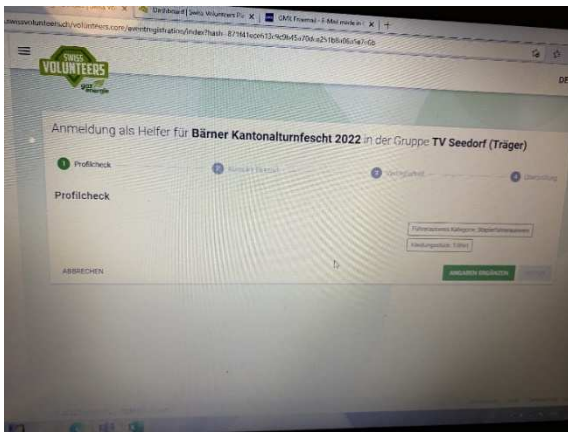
Dashboard | Swiss Volunteers Pl ×
GMX Freemail - E-Mail made in ×
swissvolunteers.ch/volunteers.core/eventregistration/index?hash=871f41ece613c9c9b45a70da25 1b8a06a5a7c6b

SWISS VOLUNTEERS

Anmeldung als Helfer für Bärner Kantonalturnfescht 2022 in der Gruppe TV Seedorf (Träger)

1 Profilcheck
2 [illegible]
3 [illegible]
4 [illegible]

Profilcheck

Führerausweis Kategorie, Staplerführerausweis
Kleidungsgrösse: T-Shirt

ABBRECHEN
ANGABEN ERGÄNZEN
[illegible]